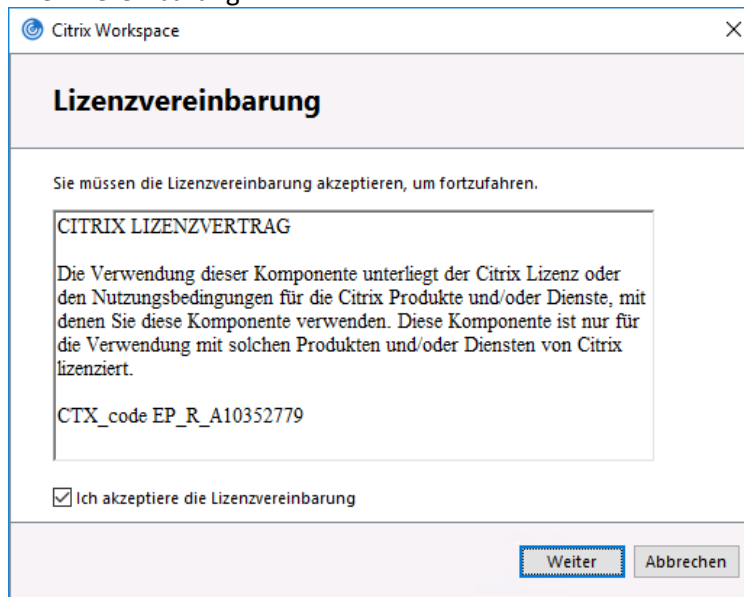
Citrix Workspace

Lizenzvereinbarung

Sie müssen die Lizenzvereinbarung akzeptieren, um fortzufahren.

CITRIX LIZENZVERTRAG

Die Verwendung dieser Komponente unterliegt der Citrix Lizenz oder den Nutzungsbedingungen für die Citrix Produkte und/oder Dienste, mit denen Sie diese Komponente verwenden. Diese Komponente ist nur für die Verwendung mit solchen Produkten und/oder Diensten von Citrix lizenziert.

CTX_code EP_R_A10352779

Ich akzeptiere die Lizenzvereinbarung

Weiter

Abbrechen